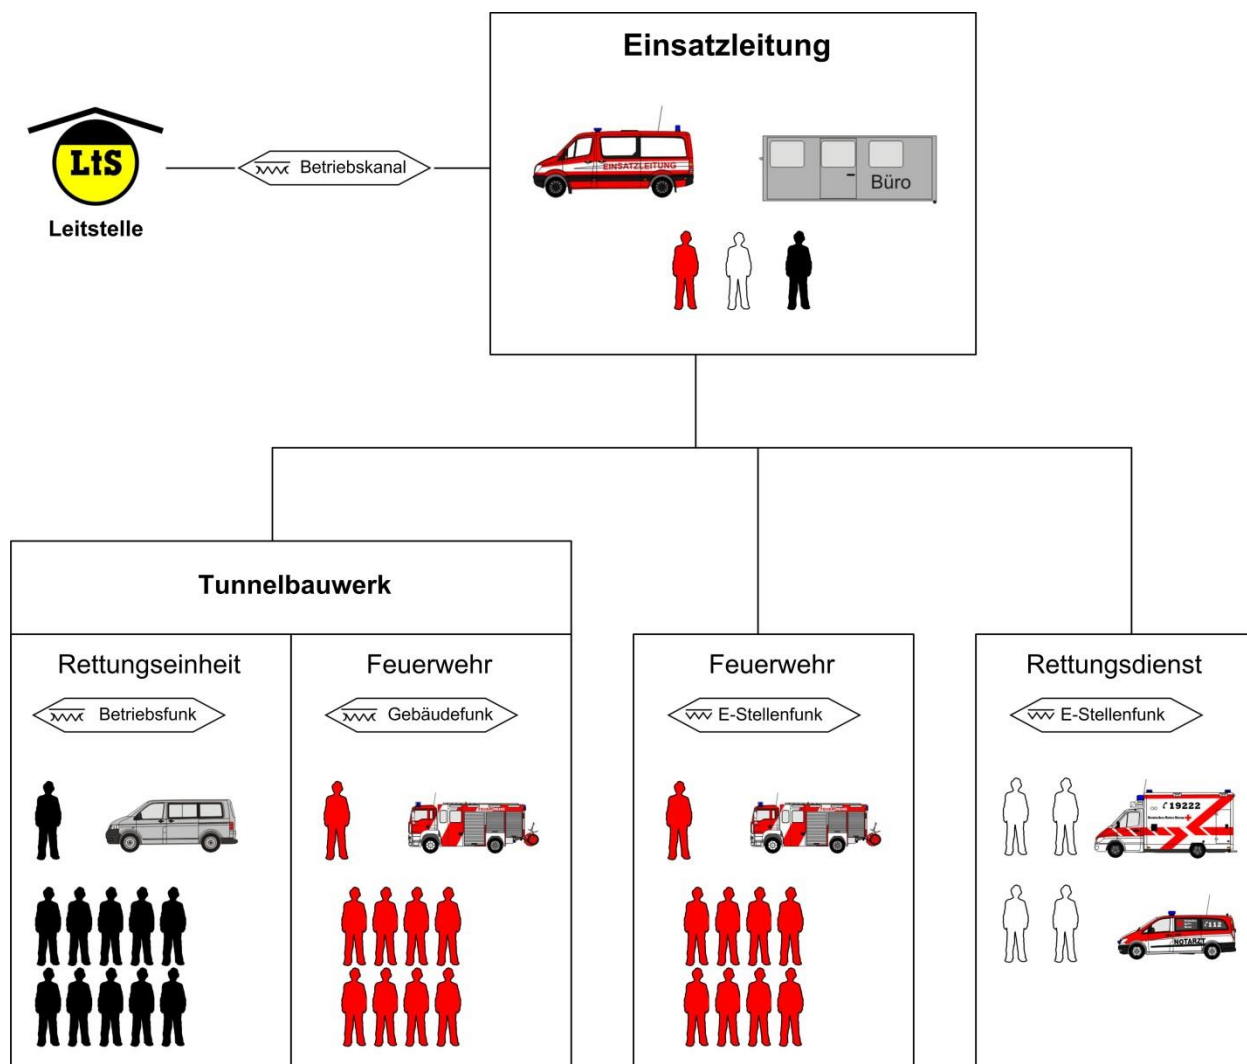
LtS

Leitstelle

Betriebskanal

Einsatzleitung

EINSATZLEITUNG

Büro

Tunnelbauwerk

Rettungseinheit

Betriebsfunk

Feuerwehr

Gebäudefunk

Feuerwehr

E-Stellenfunk

Rettungsdienst

E-Stellenfunk

19222

NOTARZT